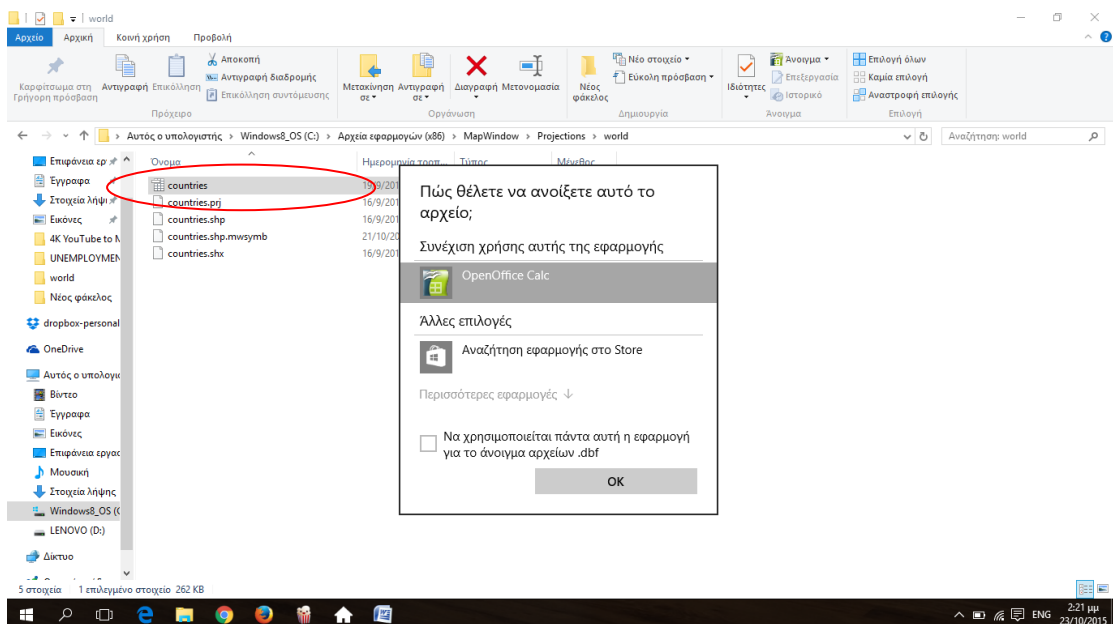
world

Αρχείο Αρχική Κοινή χρήση Προβολή

Καρφίτσωμα στη Γρήγορη πρόσβαση Αντιγραφή Επικόλληση
Αποκοπή
Αντιγραφή διαδρομής
Επικόλληση συντόμευσης
Πρόχειρο

Μετακίνηση σε Αντιγραφή σε Διαγραφή Μετονομασία
Οργάνωση

Νέος φάκελος
Νέο στοιχείο
Εύκολη πρόσβαση
Δημιουργία

Ιδιότητες
Άνοιγμα
Επεξεργασία
Ιστορικό
Άνοιγμα

Επιλογή όλων
Καμία επιλογή
Αναστροφή επιλογής
Επιλογή

Αυτός ο υπολογιστής › Windows8_OS (C:) › Αρχεία εφαρμογών (x86) › MapWindow › Projections › world

Αναζήτηση: world

Επιφάνεια ερ
Έγγραφα
Στοιχεία λήψ
Εικόνες
4K YouTube to M
UNEMPLOYMEN
world
Νέος φάκελος
dropbox-personal
OneDrive
Αυτός ο υπολογισ
Βίντεο
Έγγραφα
Εικόνες
Επιφάνεια εργασ
Μουσική
Στοιχεία λήψης
Windows8_OS (C
LENOVO (D:)
Δίκτυο

Όνομα
Ημερομηνία τροπ
Τύπος
Μέγεθος

countries 16/9/201
countries.prj 16/9/201
countries.shp 16/9/201
countries.shp.mwsymb 21/10/20
countries.shx 16/9/201

Πώς θέλετε να ανοίξετε αυτό το αρχείο;

Συνέχιση χρήσης αυτής της εφαρμογής

OpenOffice Calc

Άλλες επιλογές

Αναζήτηση εφαρμογής στο Store

Περισσότερες εφαρμογές ↓

Να χρησιμοποιείται πάντα αυτή η εφαρμογή για το άνοιγμα αρχείων .dbf

OK

5 στοιχεία 1 επιλεγμένο στοιχείο 262 KB

ENG 2:21 μμ 23/10/2015